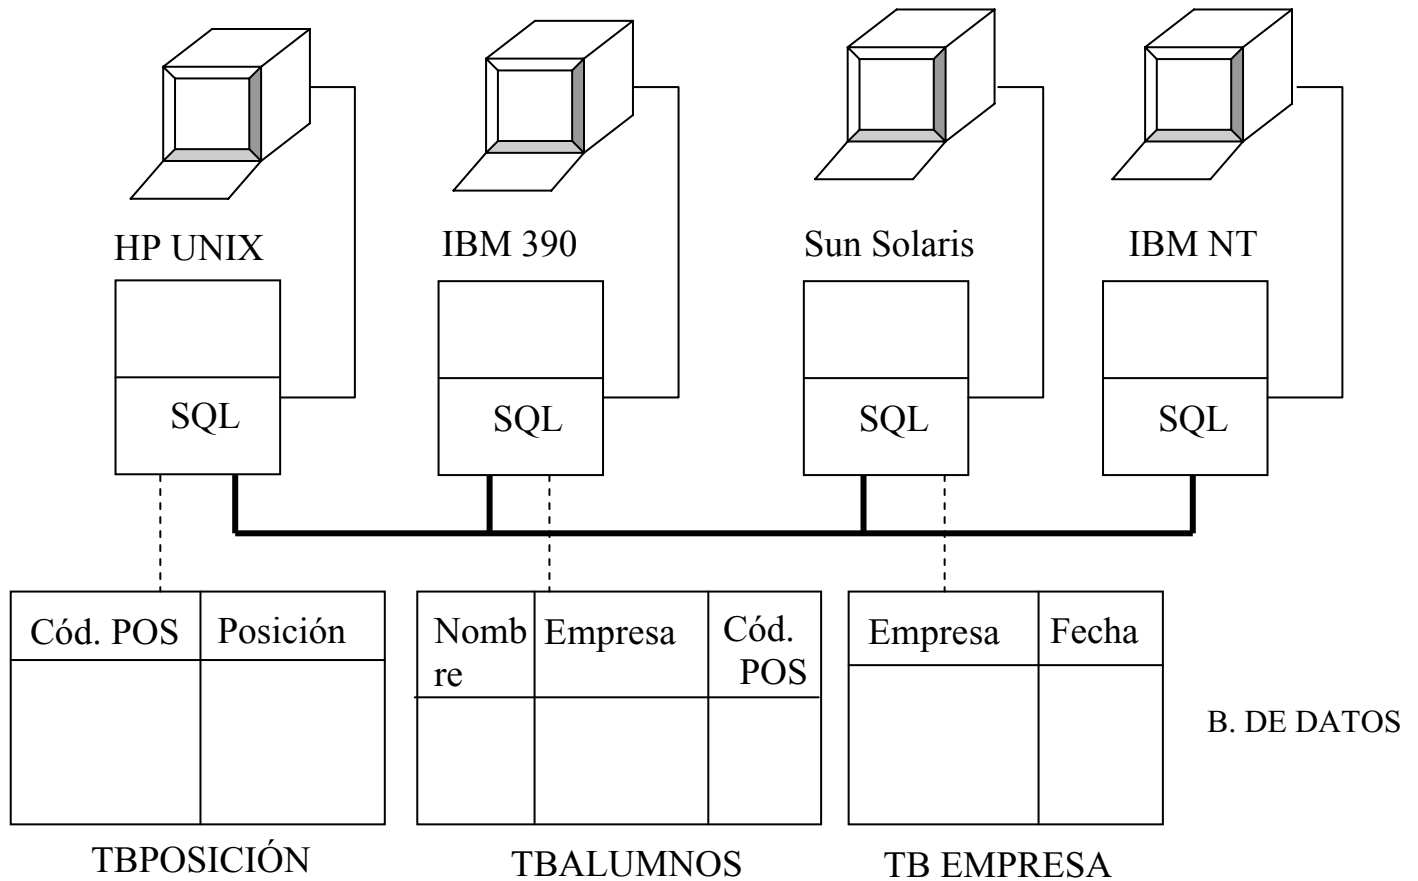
HP UNIX

SQL

IBM 390

SQL

Sun Solaris

SQL

IBM NT

SQL

| Cód. POS | Posición |
|---|---|
| | |

TBPOSICIÓN

| Nombre | Empresa | Cód. POS |
|---|---|---|
| | | |

TBALUMNOS

| Empresa | Fecha |
|---|---|
| | |

TB EMPRESA

B. DE DATOS